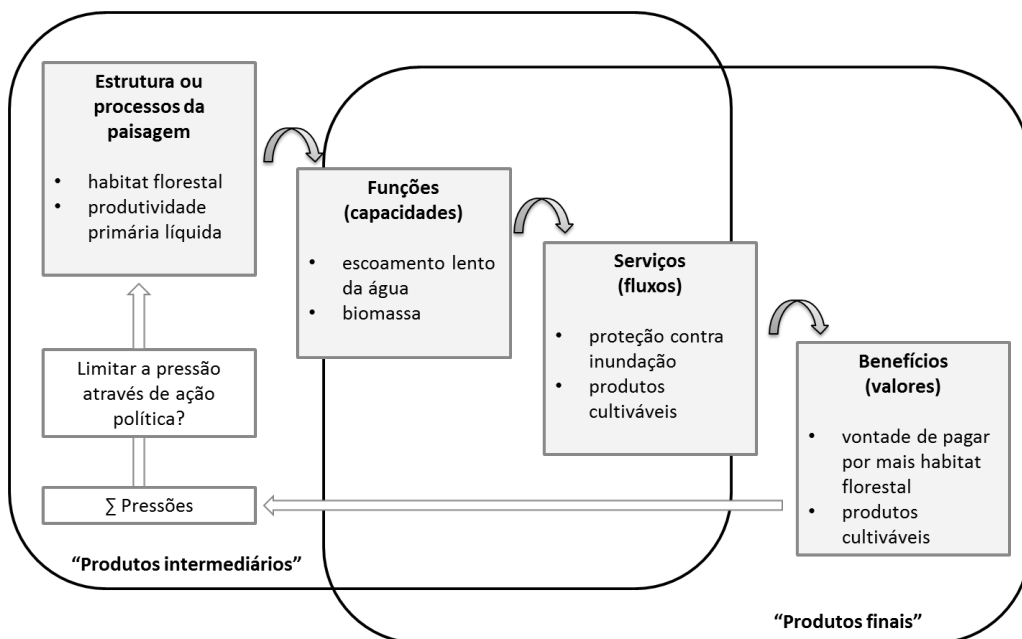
**Estrutura ou processos da paisagem**

- habitat florestal
- produtividade primária líquida

**Funções (capacidades)**

- escoamento lento da água
- biomassa

**Serviços (fluxos)**

- proteção contra inundação
- produtos cultiváveis

**Benefícios (valores)**

- vontade de pagar por mais habitat florestal
- produtos cultiváveis

Limitar a pressão através de ação política?

∑ Pressões

**"Produtos intermediários"**

**"Produtos finais"**